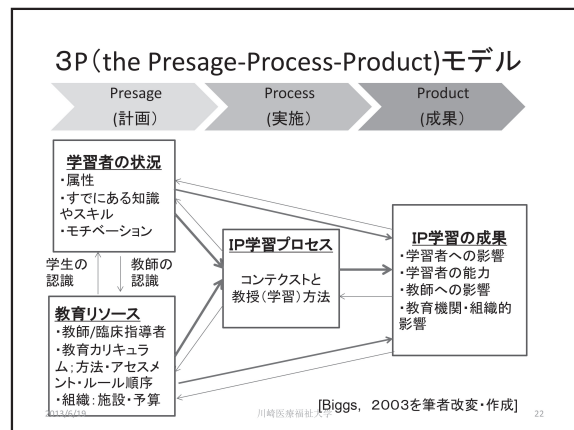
3P（the Presage-Process-Product)モデル

Presage
（計画）

Process
（実施）

Product
（成果）

学習者の状況
・属性
・すでにある知識やスキル
・モチベーション

学生の認識

教師の認識

教育リソース
・教師/臨床指導者
・教育カリキュラム；方法・アセスメント・ルール順序
・組織：施設・予算

IP学習プロセス
コンテクストと教授（学習）方法

IP学習の成果
・学習者への影響
・学習者の能力
・教師への影響
・教育機関・組織的影響

[Biggs，2003を筆者改変・作成]

2013/6/19

川崎医療福祉大学

22